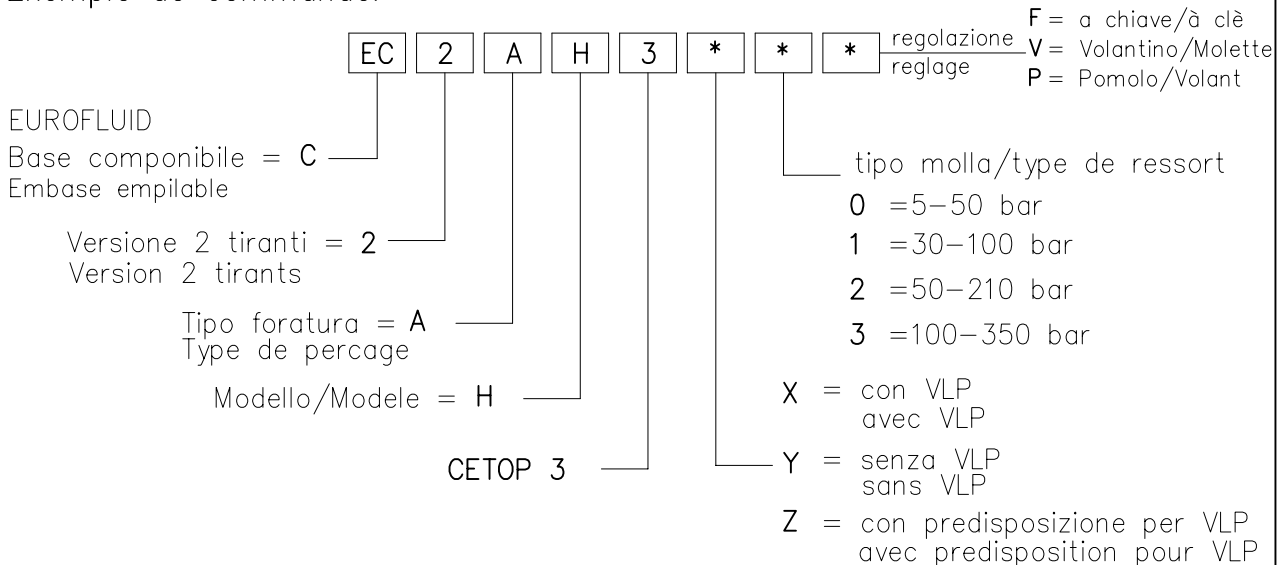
Exemple de commande:

EC 2 A H 3 * * *

regolazione
reglage

F = a chiave/à clè
V = Volantino/Molette
P = Pomolo/Volant

EUROFLUID
Base componibile = C
Embase empilable

Versione 2 tiranti = 2
Version 2 tirants

Tipo foratura = A
Type de percage

Modello/Modele = H

CETOP 3

tipo molla/type de ressort
0 =5–50 bar
1 =30–100 bar
2 =50–210 bar
3 =100–350 bar

X = con VLP
avec VLP

Y = senza VLP
sans VLP

Z = con predisposizione per VLP
avec predisposition pour VLP